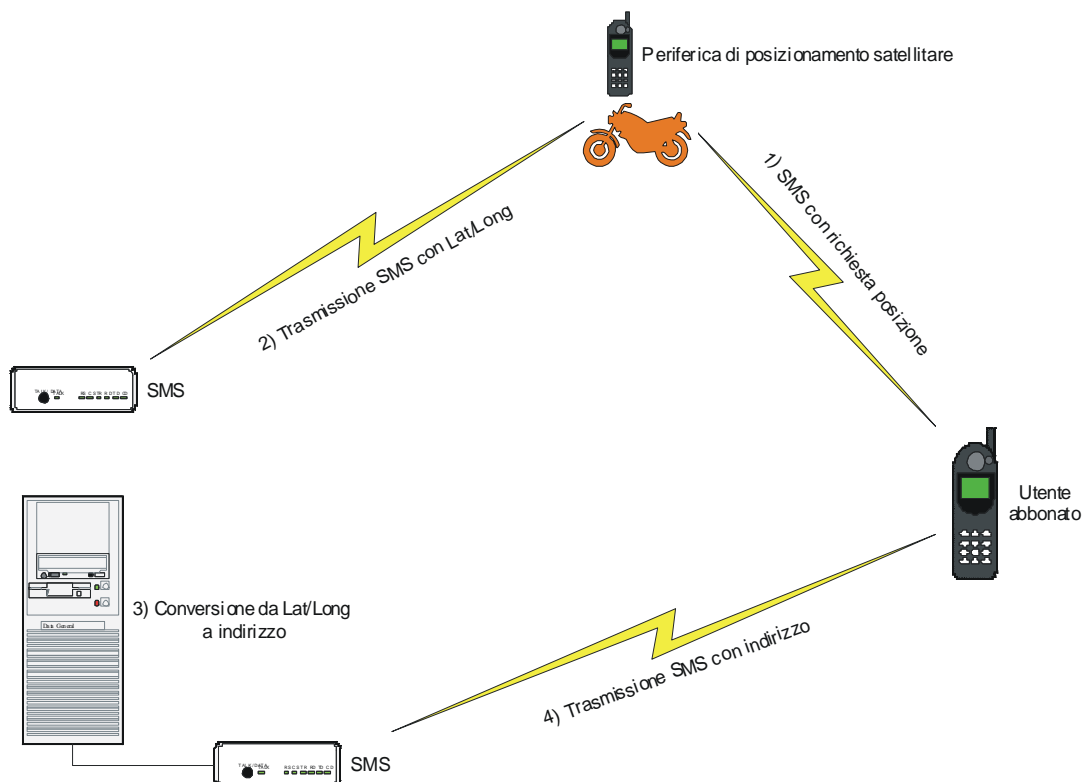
Periferica di posizionamento satellitare

1) SMS con richiesta posizione

2) Trasmissione SMS con Lat/Long

SMS

Utente abbonato

3) Conversione da Lat/Long a indirizzo

Data General

4) Trasmissione SMS con indirizzo

SMS